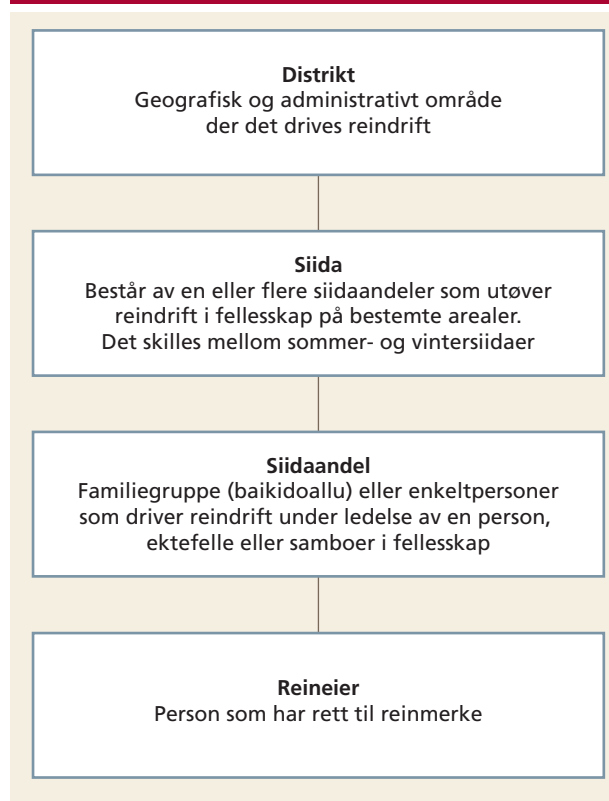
**Distrikt**
Geografisk og administrativt område der det drives reindrift

**Siida**
Består av en eller flere siidaandeler som utøver reindrift i fellesskap på bestemte arealer. Det skilles mellom sommer- og vintersiidaer

**Siidaandel**
Familiegruppe (baikidoallu) eller enkeltpersoner som driver reindrift under ledelse av en person, ektefelle eller samboer i fellesskap

**Reineier**
Person som har rett til reinmerke